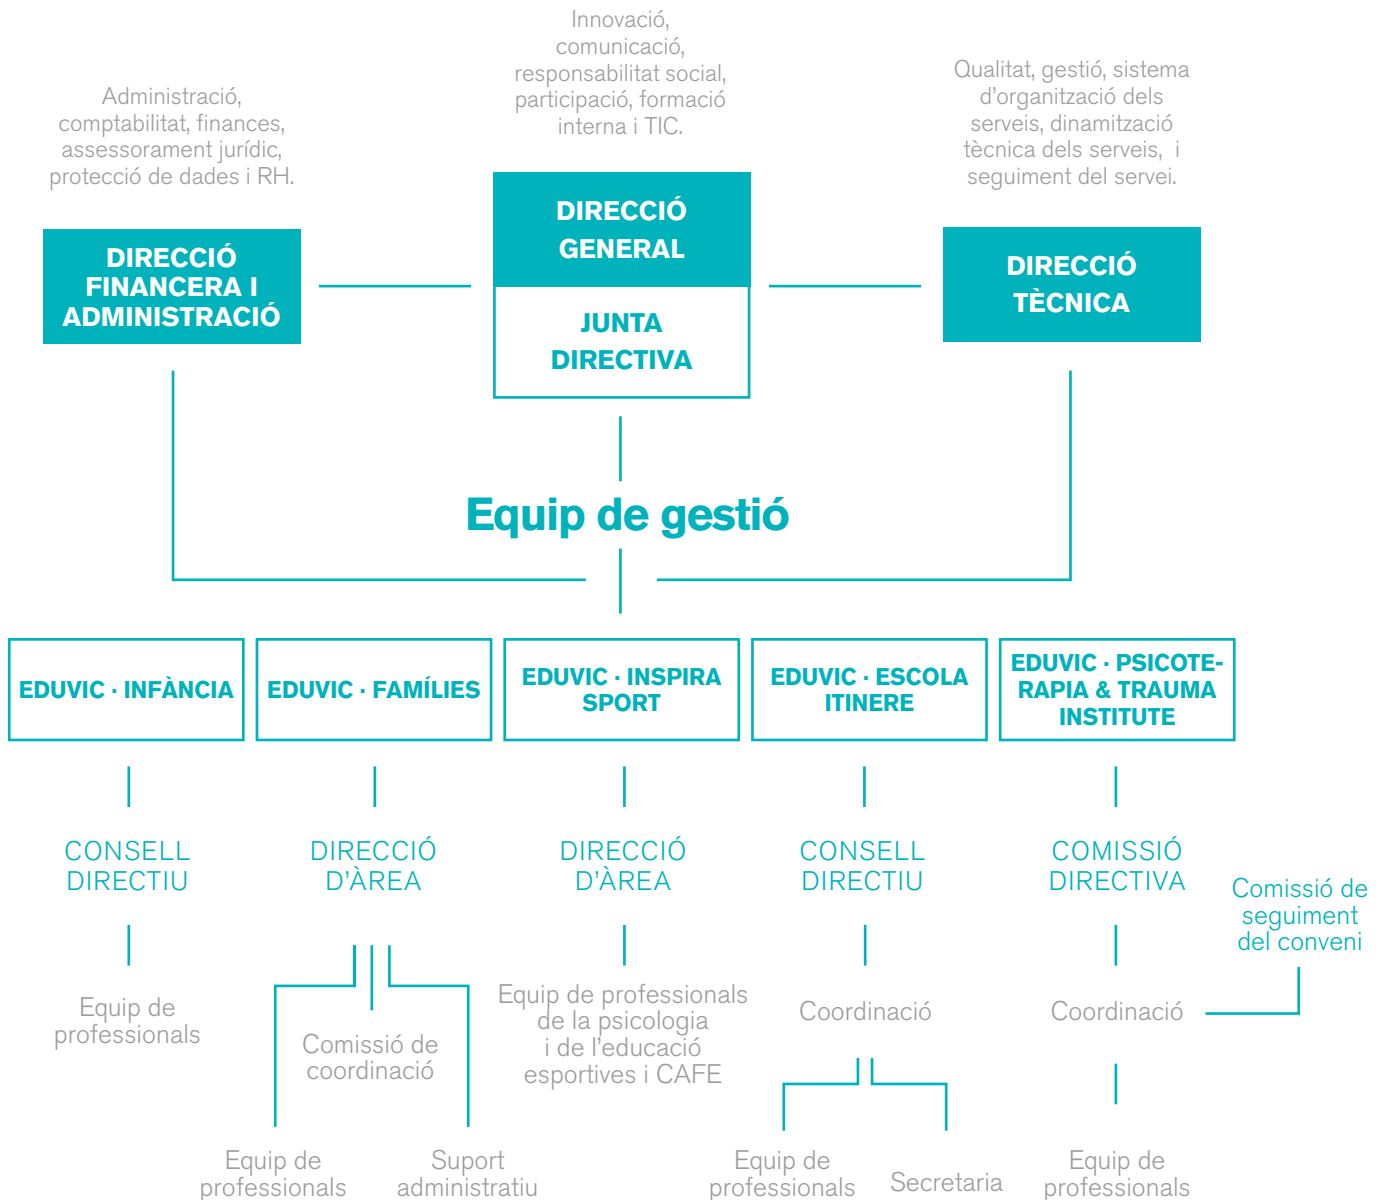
Innovació, comunicació, responsabilitat social, participació, formació interna i TIC.

Administració, comptabilitat, finances, assessorament jurídic, protecció de dades i RH.

Qualitat, gestió, sistema d'organització dels serveis, dinamització tècnica dels serveis, i seguiment del servei.

DIRECCIÓ FINANCERA I ADMINISTRACIÓ

DIRECCIÓ GENERAL

JUNTA DIRECTIVA

DIRECCIÓ TÈCNICA

Equip de gestió

EDUVIC · INFÀNCIA

EDUVIC · FAMÍLIES

EDUVIC · INSPIRA SPORT

EDUVIC · ESCOLA ITINERE

EDUVIC · PSICOTERAPIA & TRAUMA INSTITUTE

CONSELL DIRECTIU

DIRECCIÓ D'ÀREA

DIRECCIÓ D'ÀREA

CONSELL DIRECTIU

COMISSIÓ DIRECTIVA

Comissió de seguiment del conveni

Equip de professionals

Comissió de coordinació

Equip de professionals de la psicologia i de l'educació esportives i CAFE

Coordinació

Coordinació

Equip de professionals

Suport administratiu

Equip de professionals

Secretaria

Equip de professionals